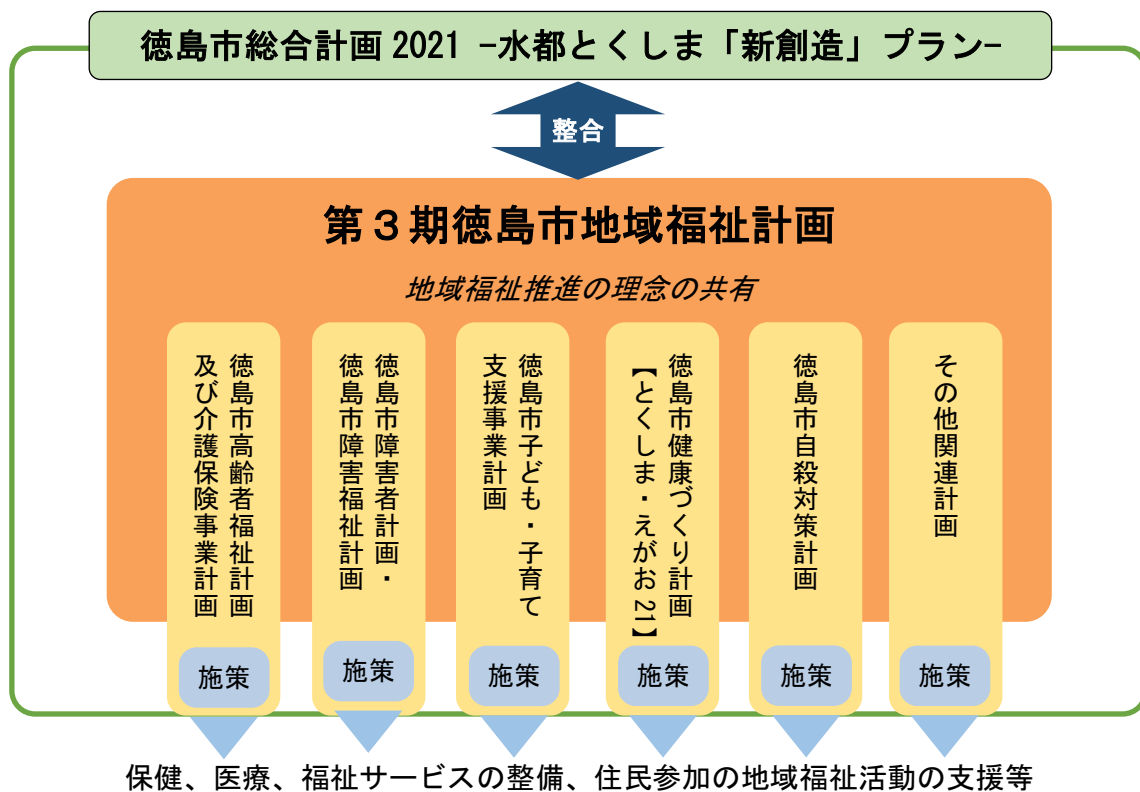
徳島市総合計画 2021 －水都とくしま「新創造」プラン－

整合

第３期徳島市地域福祉計画

地域福祉推進の理念の共有

徳島市高齢者福祉計画及び介護保険事業計画

施策

徳島市障害者計画・徳島市障害福祉計画

施策

徳島市子ども・子育て支援事業計画

施策

徳島市健康づくり計画【とくしま・えがお 21】

施策

徳島市自殺対策計画

施策

その他関連計画

施策

保健、医療、福祉サービスの整備、住民参加の地域福祉活動の支援等